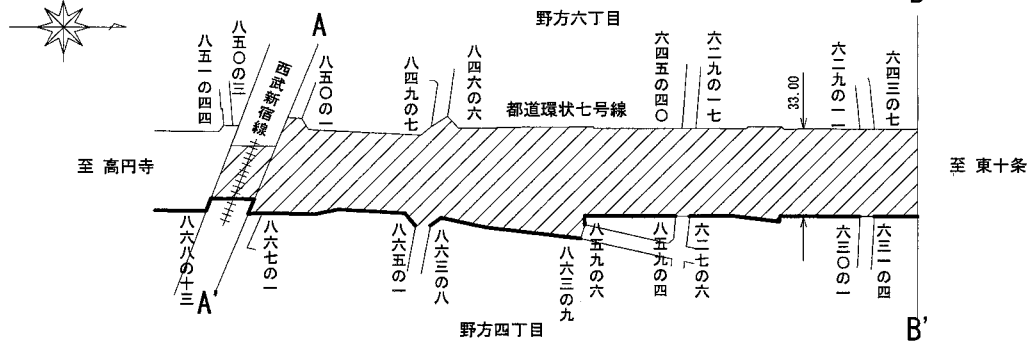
A
野方六丁目
八五一の四四
八五〇の三
西武新宿線
八五〇の一
八四九の七
八四六の六
都道環状七号線
六四五の四〇
六二九の一七
33.00
六二九の一
六四三の七
至 高円寺
至 東十条
八六八の十三
A'
八六七の一
八六五の一
八六三の八
八六三の九
八五九の六
八五九の四
六二七の六
六三〇の一
六三一の四
野方四丁目
B'